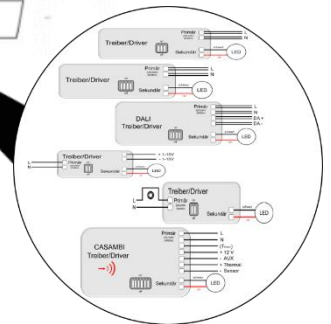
Treiber/Driver
Primär
L
N
Sekundär
LED

Treiber/Driver
Primär
L
N
Sekundär
LED

DALI
Treiber/Driver
Primär
L
N
DA +
DA -
Sekundär
LED

Treiber/Driver
Primär
+ 1-10V
- 1-10V
L
N
Sekundär
LED

Treiber/Driver
L
N
Primär
Sekundär
LED

CASAMBI
Treiber/Driver
Primär
L
N
+ 12 V
- AUX
+ Thermal
- Sensor
Sekundär
LED